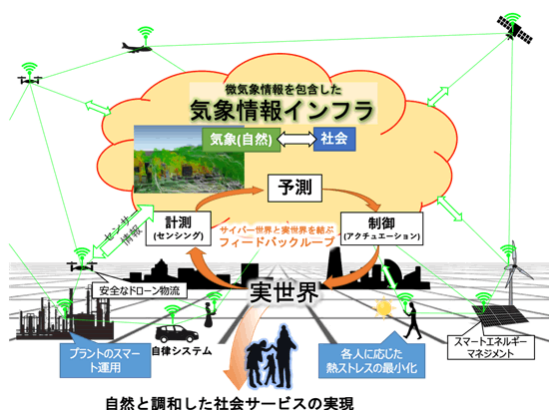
微気象情報を包含した

気象情報インフラ

気象(自然)

社会

予測

計測
(センシング)

制御
(アクチュエーション)

サイバー世界と実世界を結ぶ
フィードバックループ

センサー情報

安全なドローン物流

実世界

プラントのスマート運用

自律システム

各人に応じた熱ストレスの最小化

スマートエネルギーマネジメント

自然と調和した社会サービスの実現